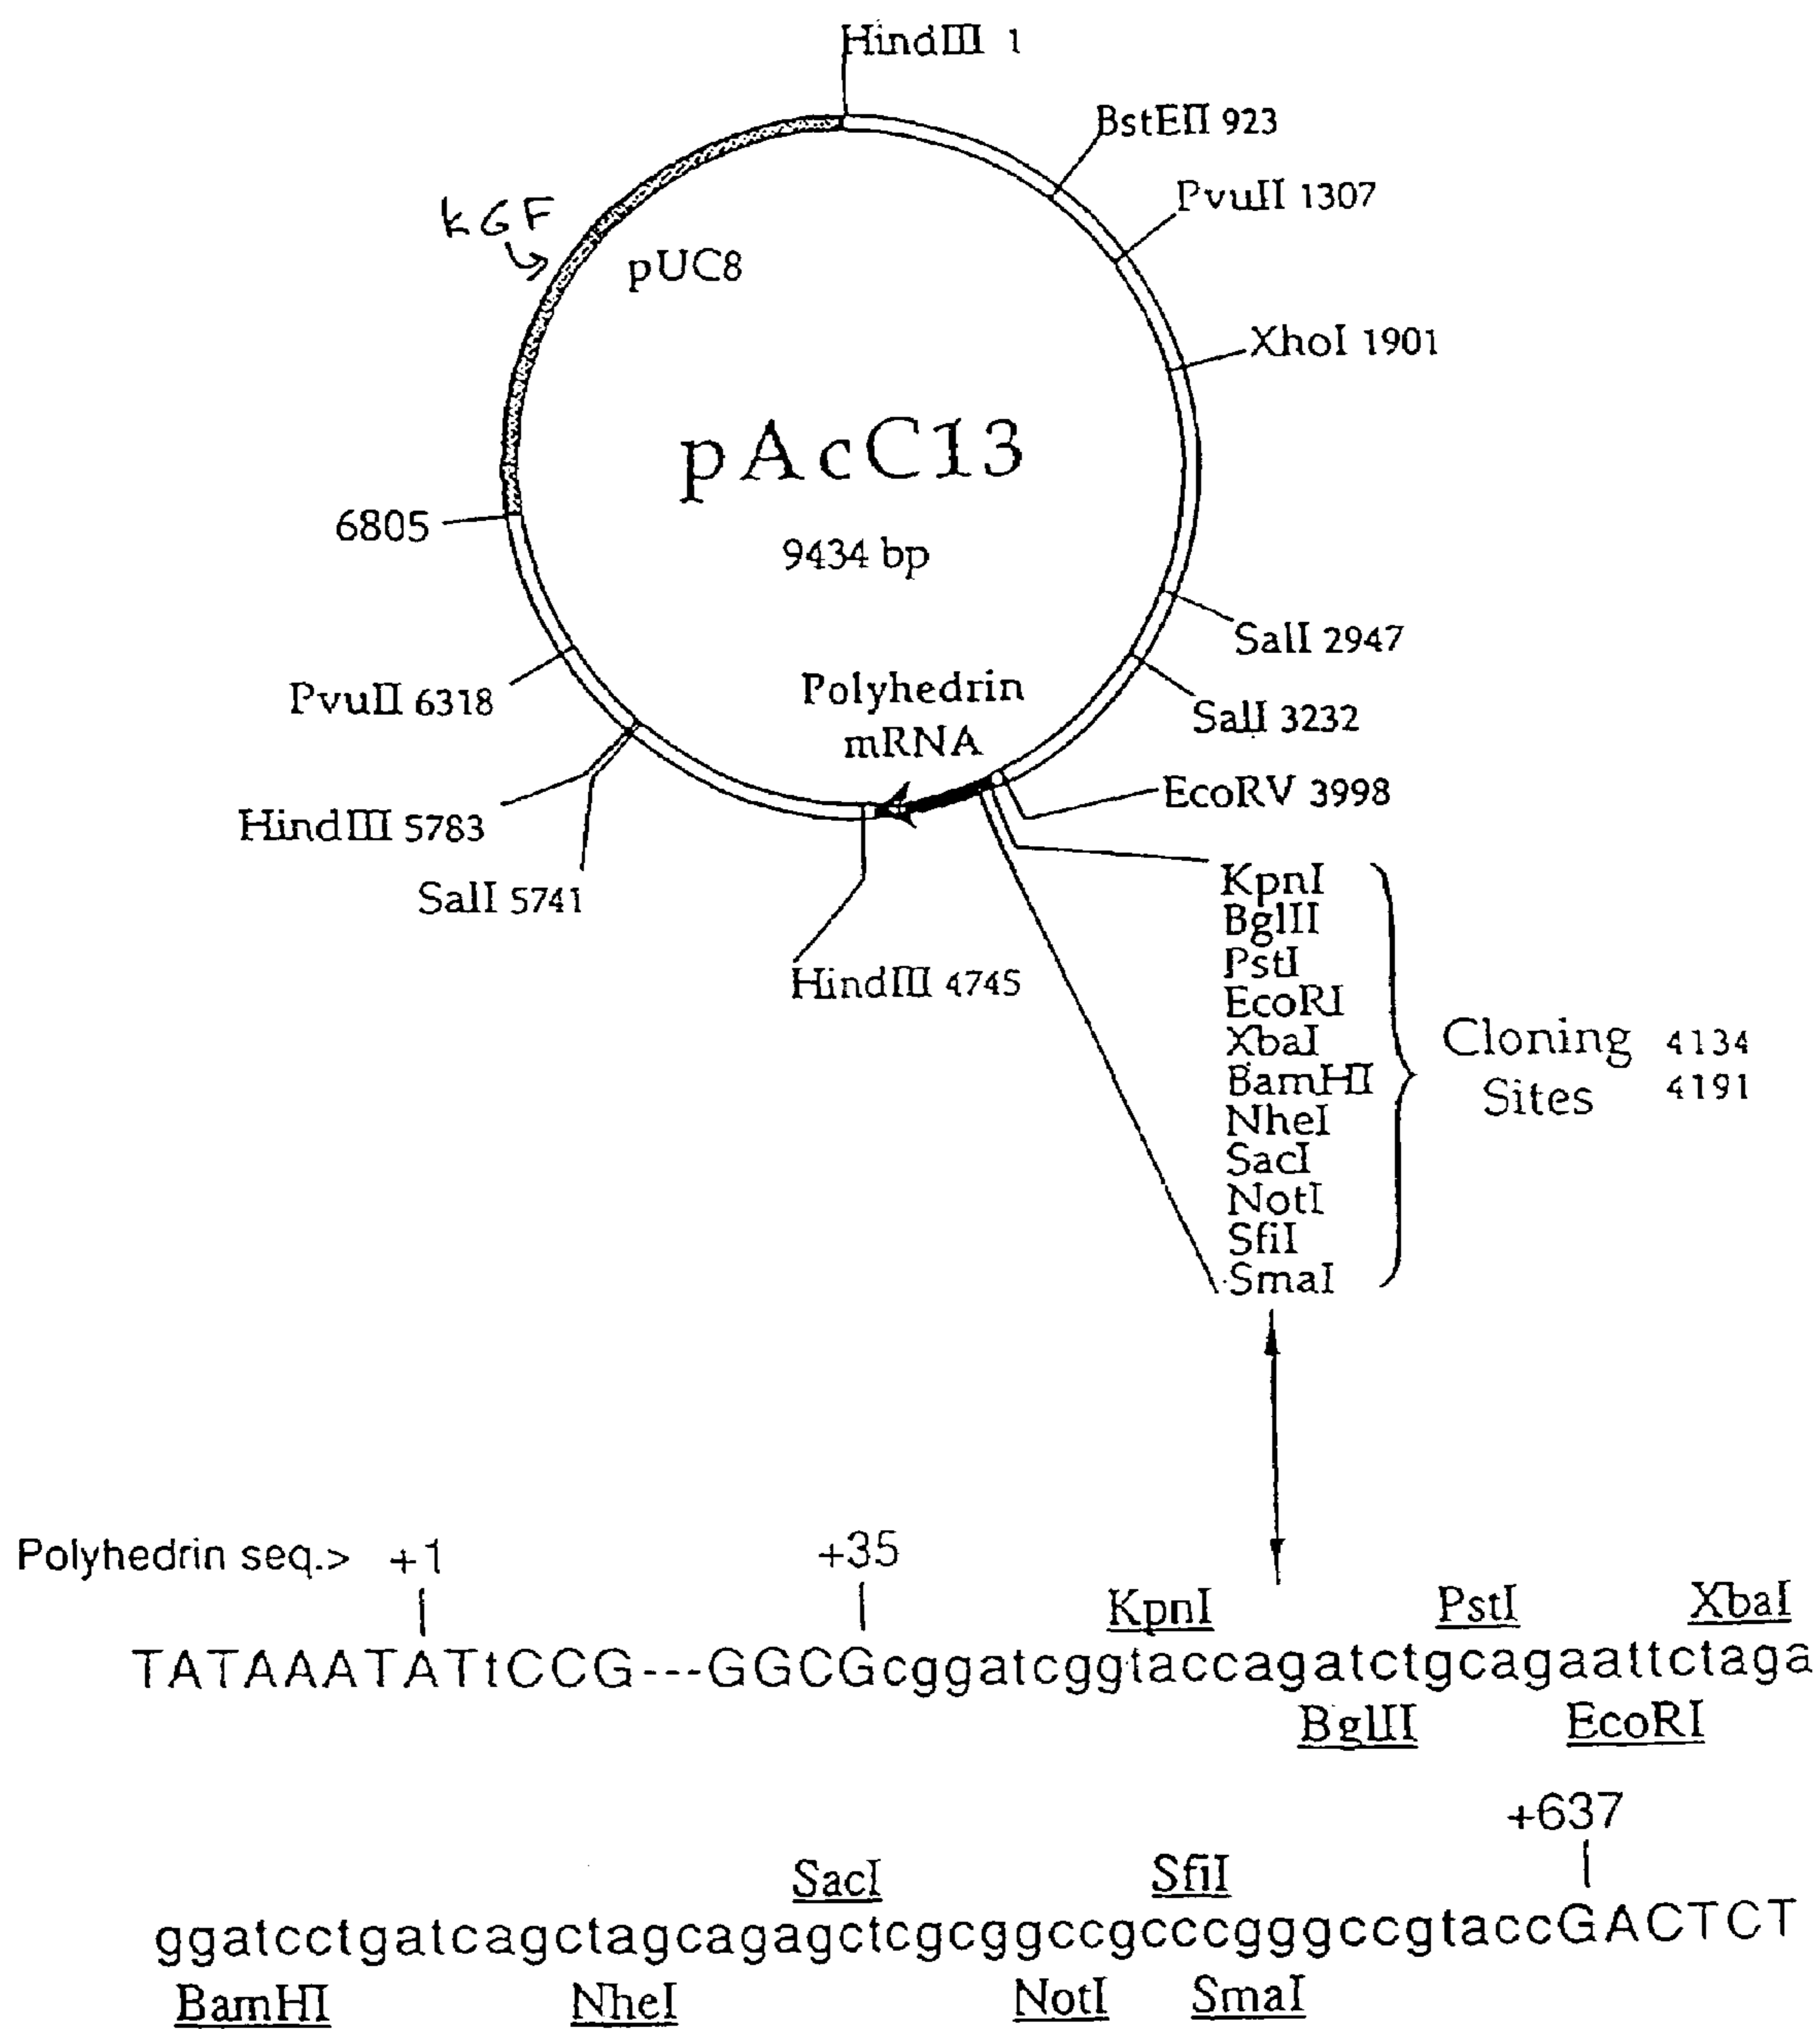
HindIII 1
BstEII 923
PvuII 1307
XhoI 1901
KGF
pUC8
pAcC13
9434 bp
6805
SalI 2947
SalI 3232
PvuII 6318
Polyhedrin mRNA
EcoRV 3998
HindIII 5783
SalI 5741
HindIII 4745
KpnI
BglII
PstI
EcoRI
XbaI
BamHI
NheI
SacI
NotI
SfiI
SmaI
Cloning Sites
4134
4191

Polyhedrin seq.> +1 +35
KpnI PstI XbaI
TATAAATATtCCG---GGCGcggatcggtaccagatctgcagaattctaga
BglII EcoRI

+637
SacI SfiI
ggatcctgatcagctagcagagctcgcggccgcccgggccgtaccGACTCT
BamHI NheI NotI SmaI